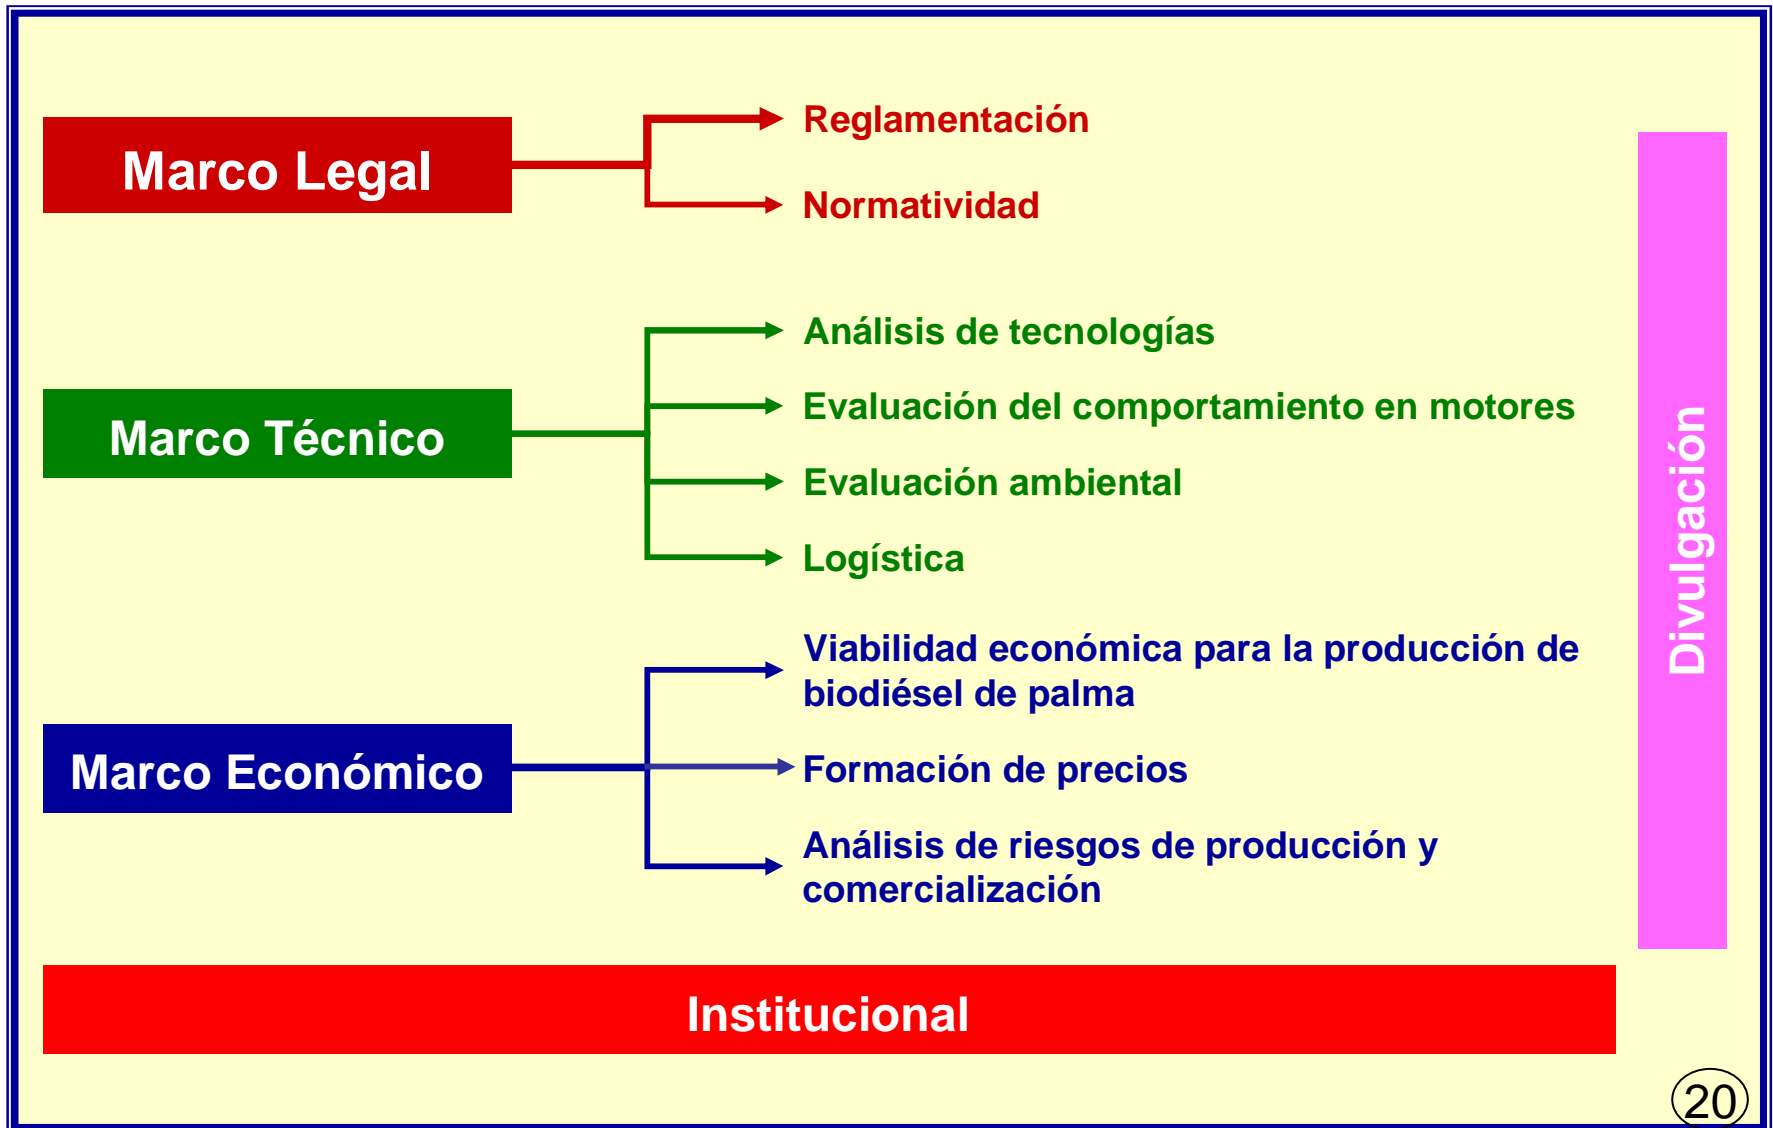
Marco Legal

Reglamentación

Normatividad

Marco Técnico

Análisis de tecnologías

Evaluación del comportamiento en motores

Evaluación ambiental

Logística

Marco Económico

Viabilidad económica para la producción de biodiésel de palma

Formación de precios

Análisis de riesgos de producción y comercialización

Divulgación

Institucional

20